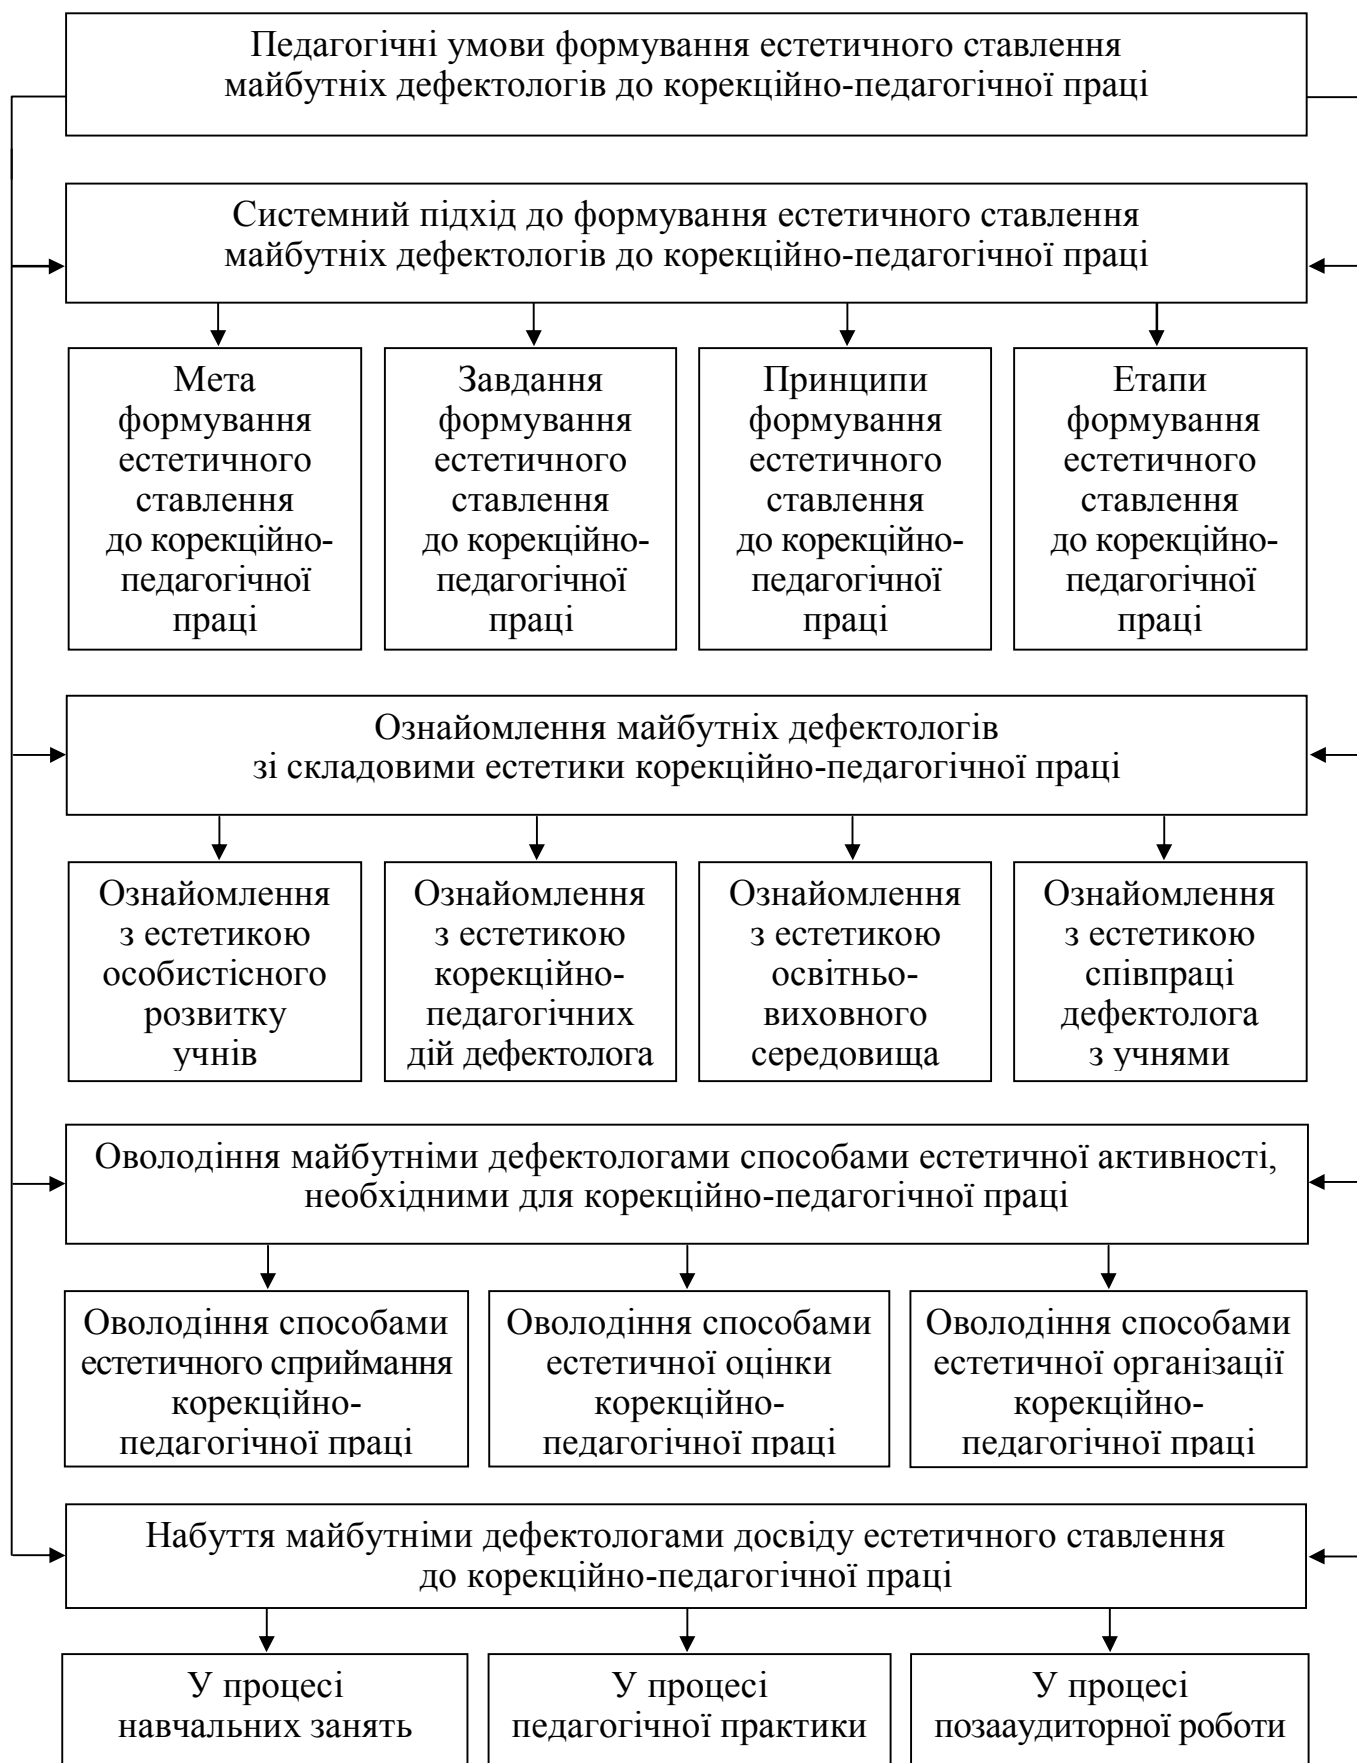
Педагогічні умови формування естетичного ставлення майбутніх дефектологів до корекційно-педагогічної праці

Системний підхід до формування естетичного ставлення майбутніх дефектологів до корекційно-педагогічної праці

Мета формування естетичного ставлення до корекційно-педагогічної праці

Завдання формування естетичного ставлення до корекційно-педагогічної праці

Принципи формування естетичного ставлення до корекційно-педагогічної праці

Етапи формування естетичного ставлення до корекційно-педагогічної праці

Ознайомлення майбутніх дефектологів зі складовими естетики корекційно-педагогічної праці

Ознайомлення з естетикою особистісного розвитку учнів

Ознайомлення з естетикою корекційно-педагогічних дій дефектолога

Ознайомлення з естетикою освітньо-виховного середовища

Ознайомлення з естетикою співпраці дефектолога з учнями

Оволодіння майбутніми дефектологами способами естетичної активності, необхідними для корекційно-педагогічної праці

Оволодіння способами естетичного сприймання корекційно-педагогічної праці

Оволодіння способами естетичної оцінки корекційно-педагогічної праці

Оволодіння способами естетичної організації корекційно-педагогічної праці

Набуття майбутніми дефектологами досвіду естетичного ставлення до корекційно-педагогічної праці

У процесі навчальних занять

У процесі педагогічної практики

У процесі позааудиторної роботи